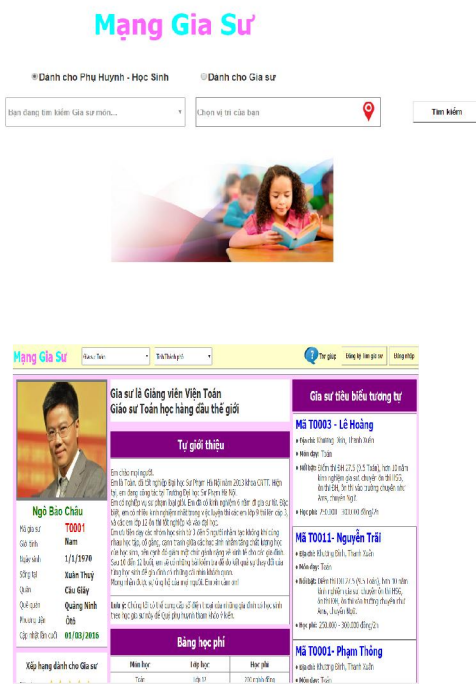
Mạng Gia Sư

Danh cho Phụ Huynh - Học Sinh

Danh cho Gia sư

Bạn đang tìm kiếm Gia sư môn...

Chọn vị trí của bạn

Tìm kiếm

Mạng Gia Sư

Toán

Tỉnh/Thành phố

Trợ giúp

Đăng ký làm gia sư

Đăng nhập

Gia sư là Giảng viên Viện Toán
Giáo sư Toán học hàng đầu thế giới

Tự giới thiệu

Em chào mọi người.
Em là Toán, đã tốt nghiệp Đại học Sư Phạm Hà Nội năm 2013 khoa CNTT. Hiện tại, em đang công tác tại Trường Đại học Sư Phạm Hà Nội.
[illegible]

Lưu ý: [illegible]

Bảng học phí

| Môn học | Lớp học | Học phí |
|---|---|---|
| Toán | Lớp 12 | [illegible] |

Ngô Bảo Châu

| Mã gia sư | T0001 |
|---|---|
| Giới tính | Nam |
| Năm sinh | 1/1/1970 |
| Sống tại | Xuân Thủy |
| Quận | Cầu Giấy |
| Quê quán | Quảng Ninh |
| Phương tiện | Ôtô |
| Cập nhật lần cuối | 01/03/2016 |

Xếp hạng đánh giá Gia sư

Gia sư tiêu biểu tương tự

Mã T0003 - Lê Hoàng
Địa chỉ: Khương Đình, Thanh Xuân
Môn dạy: Toán
Hồ sơ: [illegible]
Học phí: 200.000 - 300.000 đồng/2h

Mã T0011- Nguyễn Trãi
Địa chỉ: Khương Đình, Thanh Xuân
Môn dạy: Toán
Hồ sơ: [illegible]
Học phí: 250.000 - 300.000 đồng/2h

Mã T0001- Phạm Thông
Địa chỉ: Khương Đình, Thanh Xuân
Môn dạy: Toán